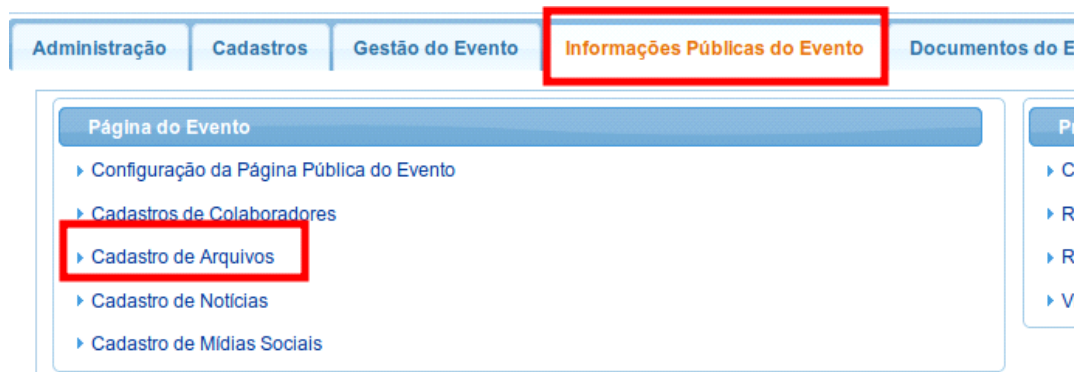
Administração | Cadastros | Gestão do Evento | Informações Públicas do Evento | Documentos do E

Página do Evento

Configuração da Página Pública do Evento

Cadastros de Colaboradores

Cadastro de Arquivos

Cadastro de Notícias

Cadastro de Mídias Sociais

P

C

R

R

V